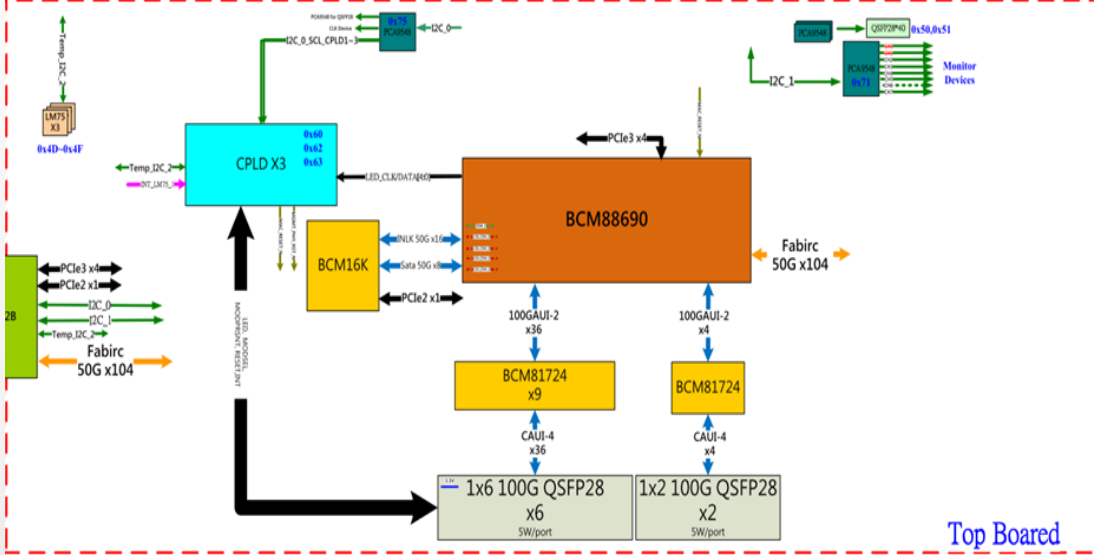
Temp_I2C_3

LM75
X3

0x4D~0x4F

PCA9548 for QSFP28
CLK Device
0x75
PCA9548
I2C_0
I2C_0_SCL_CPLD1~3

PCA9548
QSFP28*40
0x50,0x51
PCA9548
0x73
I2C_1
Monitor Devices

CPLD X3
0x60
0x62
0x63
Temp_I2C_2
INT_LM75_3
LED_CLK/DATA[4:0]

PCIe3 x4

BCM88690
INLK 50G x16
Sata 50G x8
BCM16K
PCIe2 x1

Fabirc
50G x104

PCIe3 x4
PCIe2 x1
I2C_0
I2C_1
Temp_I2C_2
Fabirc
50G x104

LED, MODSEL
MODPRSNT, RESET, INT

100GAUI-2
x36
100GAUI-2
x4

BCM81724
x9
BCM81724

CAUI-4
x36
CAUI-4
x4

1x6 100G QSFP28
x6
5W/port
1x2 100G QSFP28
x2
5W/port

Top Boared